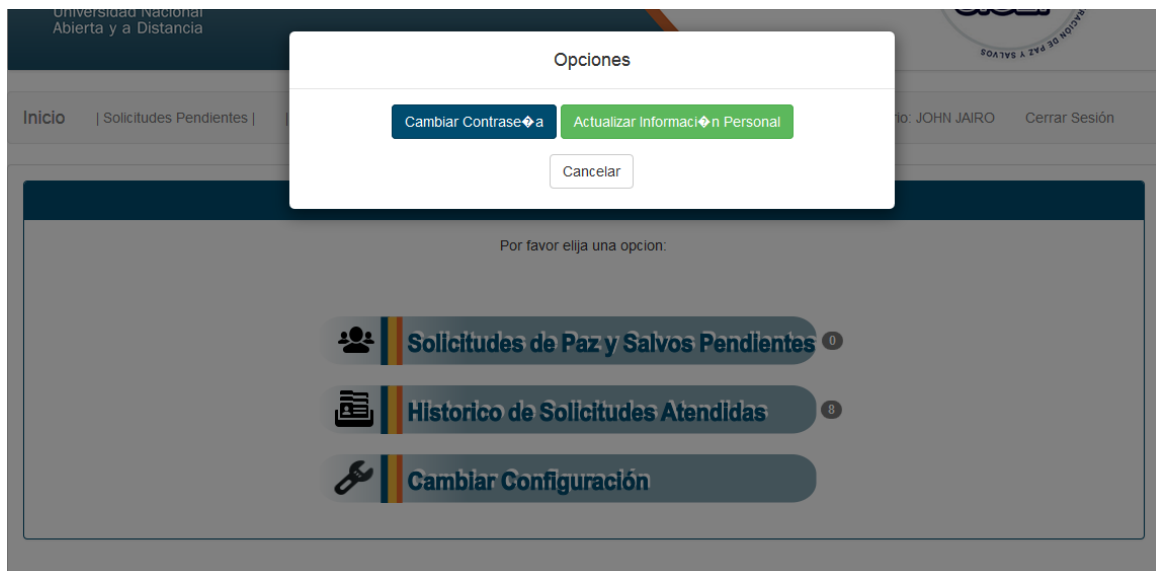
Universidad Nacional
Abierta y a Distancia

SOAVAS A ZAd 3d NOIDV

Inicio | Solicitudes Pendientes |

io: JOHN JAIRO Cerrar Sesión

Opciones

Cambiar Contrase�a Actualizar Informaci�n Personal

Cancelar

Por favor elija una opcion:

Solicitudes de Paz y Salvos Pendientes 0

Historico de Solicitudes Atendidas 8

Cambiar Configuración